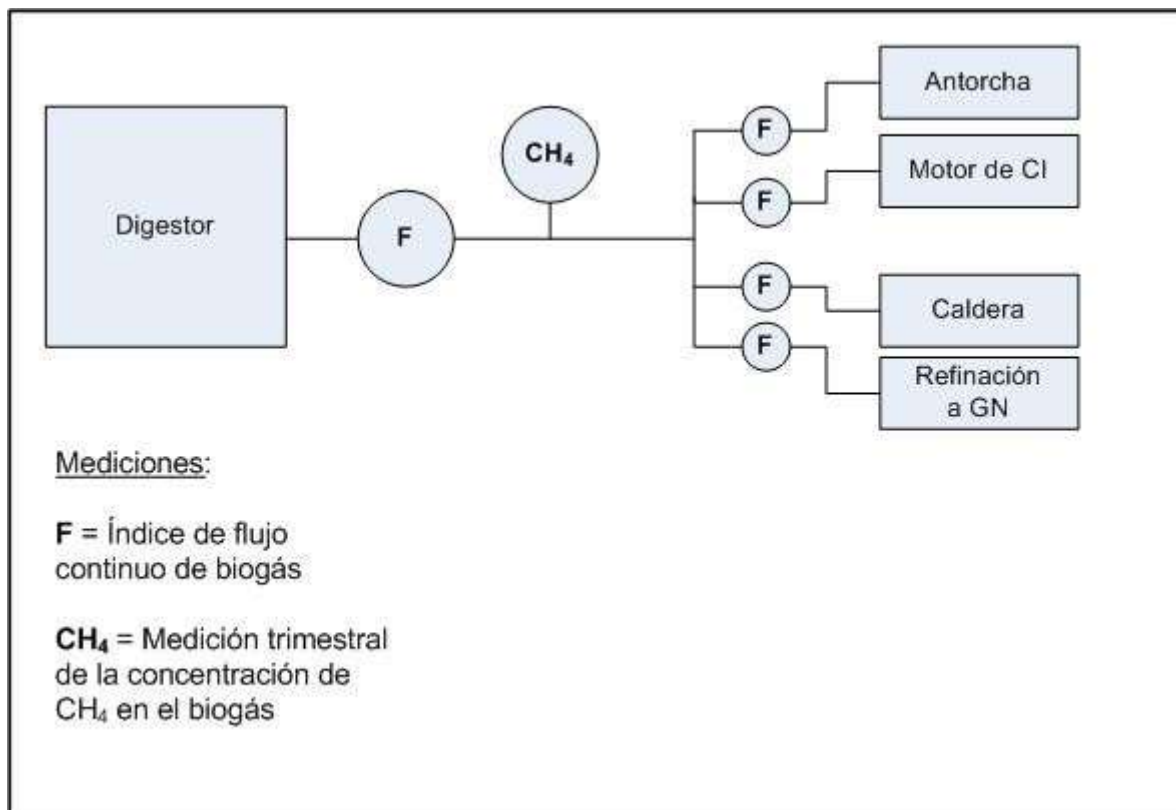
Digestor

F

$CH_4$

F

Antorcha

F

Motor de CI

F

Caldera

F

Refinación a GN

Mediciones:

**F** = Índice de flujo continuo de biogás

**$CH_4$** = Medición trimestral de la concentración de $CH_4$ en el biogás